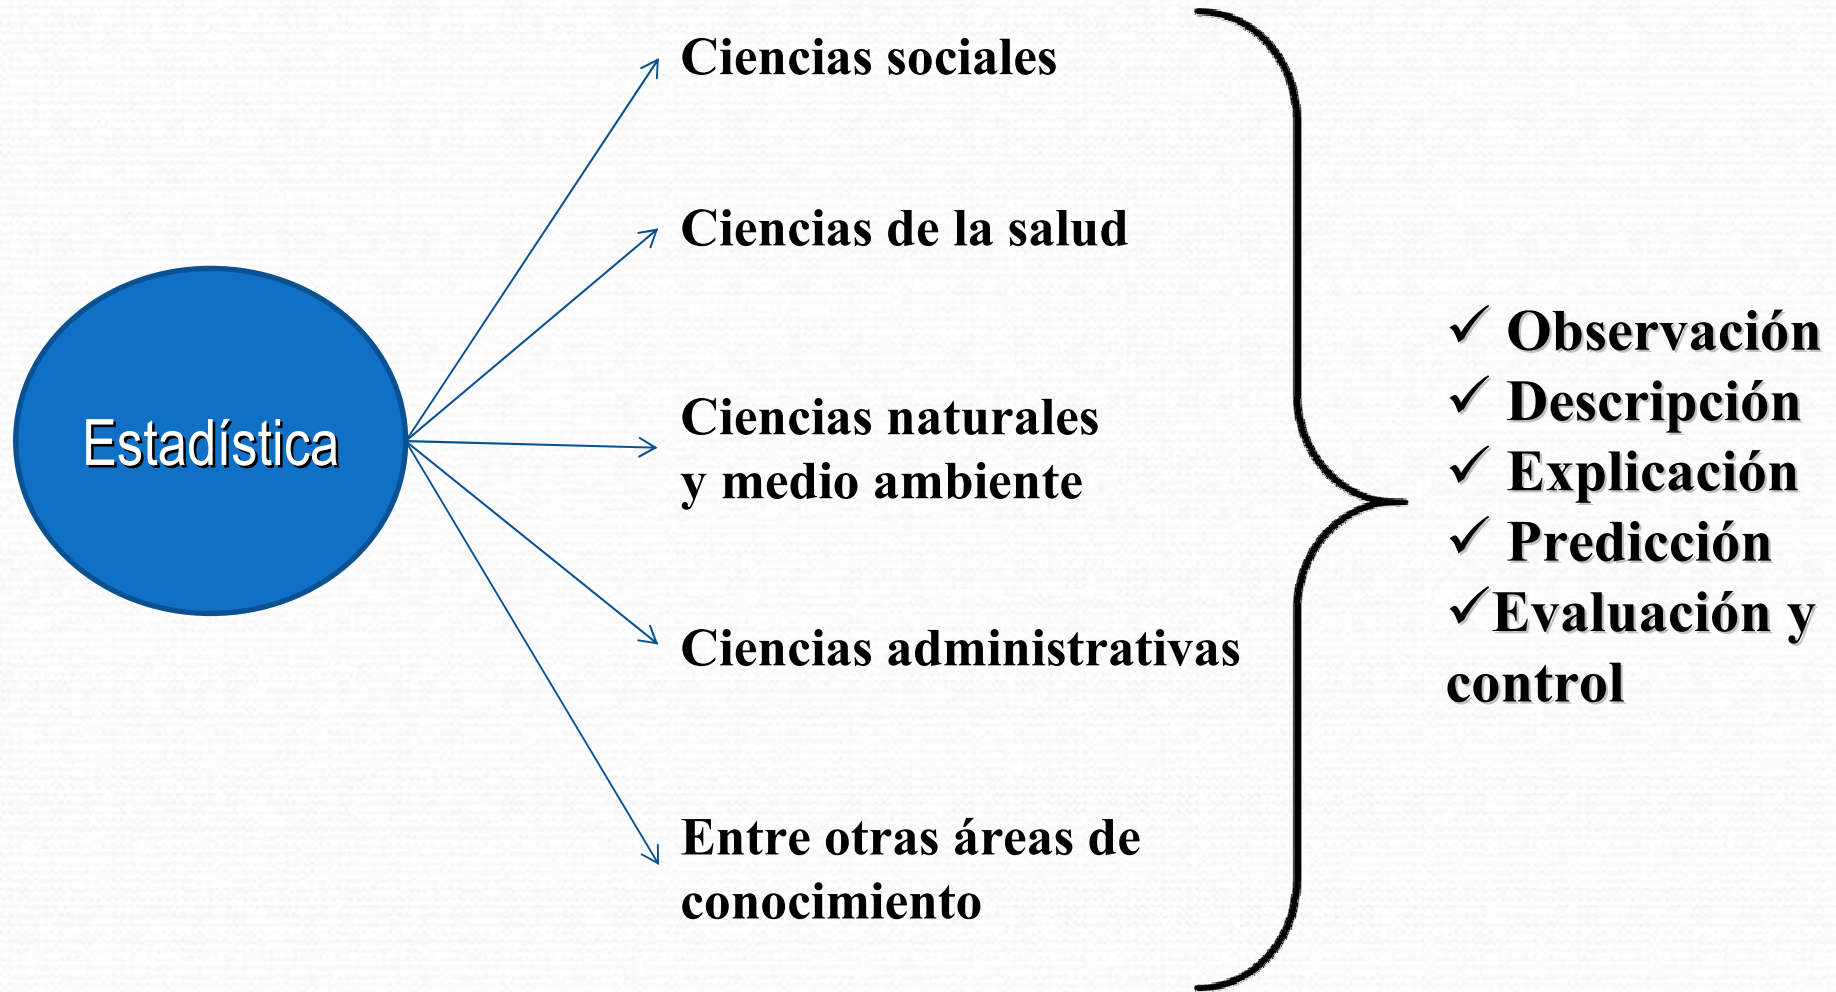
Estadística

Ciencias sociales

Ciencias de la salud

Ciencias naturales y medio ambiente

Ciencias administrativas

Entre otras áreas de conocimiento

✓ Observación
✓ Descripción
✓ Explicación
✓ Predicción
✓Evaluación y control